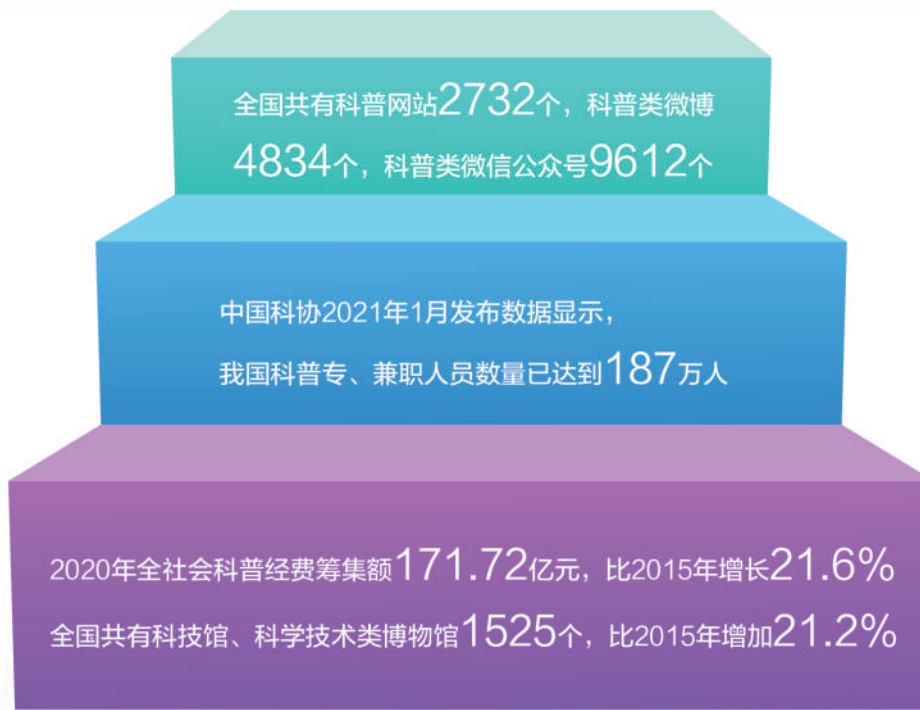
全国共有科普网站2732个，科普类微博4834个，科普类微信公众号9612个

中国科协2021年1月发布数据显示，我国科普专、兼职人员数量已达到187万人

2020年全社会科普经费筹集额171.72亿元，比2015年增长21.6%

全国共有科技馆、科学技术类博物馆1525个，比2015年增加21.2%